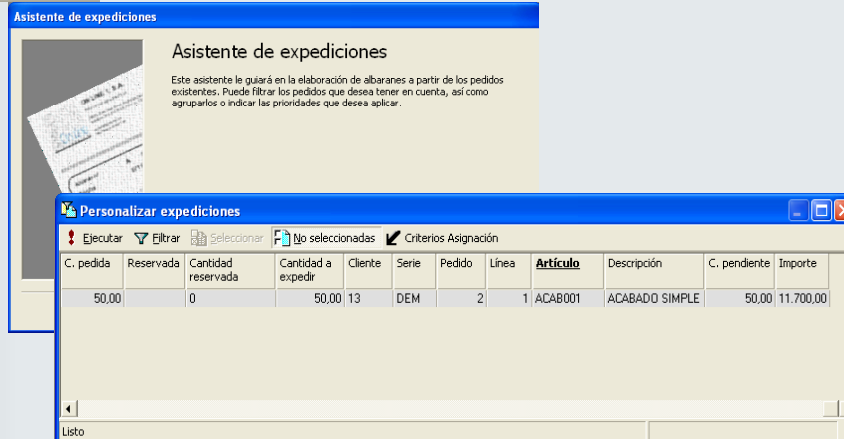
Asistente de expediciones

Asistente de expediciones

Este asistente le guiará en la elaboración de albaranes a partir de los pedidos existentes. Puede filtrar los pedidos que desea tener en cuenta, así como agruparlos o indicar las prioridades que desea aplicar.

Personalizar expediciones

Ejecutar  Filtrar  Seleccionar  No seleccionadas  Criterios Asignación

| C. pedida | Reservada | Cantidad reservada | Cantidad a expedir | Cliente | Serie | Pedido | Línea | Artículo | Descripción | C. pendiente | Importe |
|---|---|---|---|---|---|---|---|---|---|---|---|
| 50,00 | | 0 | 50,00 | 13 | DEM | 2 | 1 | ACAB001 | ACABADO SIMPLE | 50,00 | 11.700,00 |

Listo